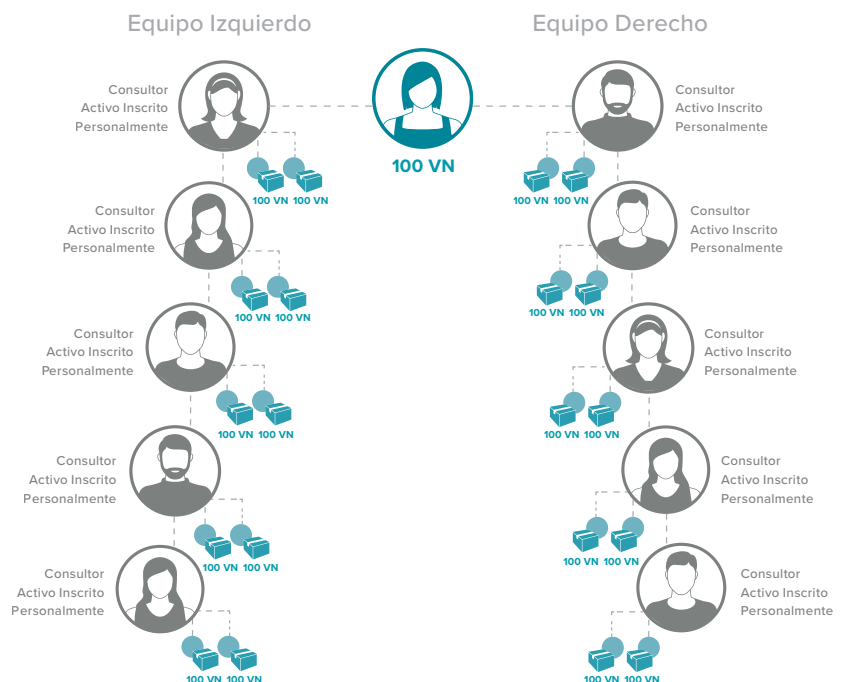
Equipo Izquierdo

Equipo Derecho

100 VN

Consultor Activo Inscrito Personalmente

100 VN 100 VN

Consultor Activo Inscrito Personalmente

100 VN 100 VN

Consultor Activo Inscrito Personalmente

100 VN 100 VN

Consultor Activo Inscrito Personalmente

100 VN 100 VN

Consultor Activo Inscrito Personalmente

100 VN 100 VN

Consultor Activo Inscrito Personalmente

100 VN 100 VN

Consultor Activo Inscrito Personalmente

100 VN 100 VN

Consultor Activo Inscrito Personalmente

100 VN 100 VN

Consultor Activo Inscrito Personalmente

100 VN 100 VN

Consultor Activo Inscrito Personalmente

100 VN 100 VN